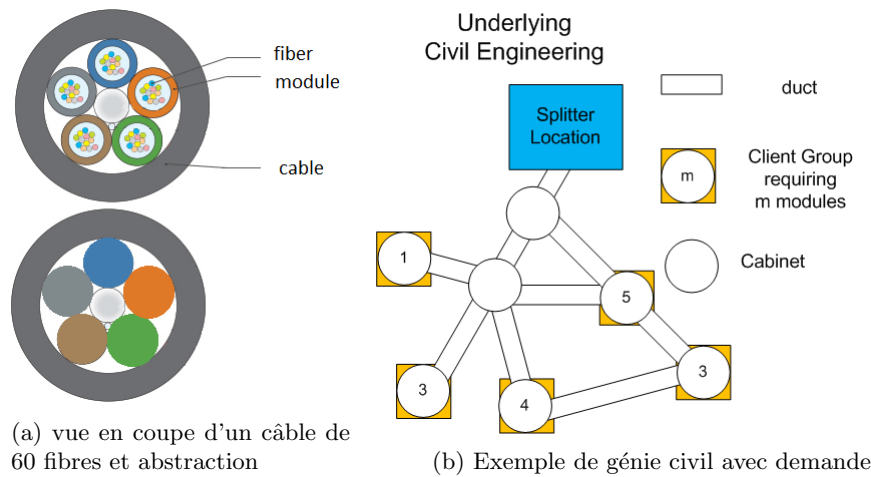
fiber
module
cable

(a) vue en coupe d'un câble de 60 fibres et abstraction

Underlying Civil Engineering

Splitter Location

duct

m

Client Group requiring m modules

Cabinet

1

5

3

3

4

(b) Exemple de génie civil avec demande